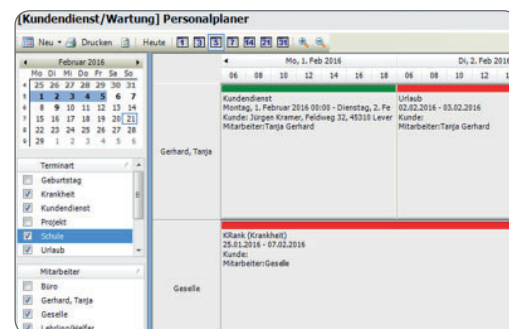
[Kundendienst/Wartung] Personalplaner

Neu ▾ Drucken Heute 1 3 5 7 14 21 31

◂ Februar 2016 ▸

| | Mo | Di | Mi | Do | Fr | Sa | So |
|---|---|---|---|---|---|---|---|
| 4 | 25 | 26 | 27 | 28 | 29 | 30 | 31 |
| 5 | 1 | 2 | 3 | 4 | 5 | 6 | 7 |
| 6 | 8 | 9 | 10 | 11 | 12 | 13 | 14 |
| 7 | 15 | 16 | 17 | 18 | 19 | 20 | 21 |
| 8 | 22 | 23 | 24 | 25 | 26 | 27 | 28 |
| 9 | 29 | 1 | 2 | 3 | 4 | 5 | 6 |

Terminart
Geburtstag
Krankheit
Kundendienst
Projekt
Schule
Urlaub

Mitarbeiter
Büro
Gerhard, Tanja
Geselle
Lehrling/Helfer

◂ Mo, 1. Feb 2016
06 08 10 12 14 16 18

Di, 2. Feb 2016
06 08 10 12 1

Gerhard, Tanja

Kundendienst
Montag, 1. Februar 2016 00:00 - Dienstag, 2. Fe
Kunde: Jürgen Kramer, Feldweg 32, 45310 Lever
Mitarbeiter:Tanja Gerhard

Urlaub
02.02.2016 - 03.02.2016
Kunde:
Mitarbeiter:Tanja Gerhard

Geselle

KRank (Krankheit)
25.01.2016 - 07.02.2016
Kunde:
Mitarbeiter:Geselle